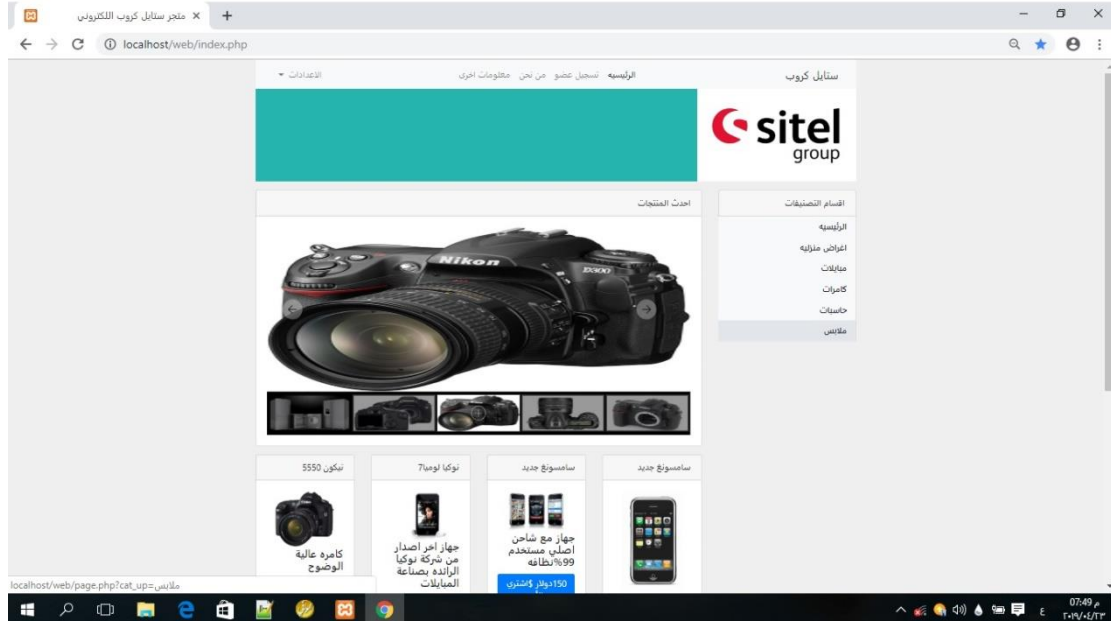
متجر ستايل كروب الالكتروني ×  +

localhost/web/index.php

ستايل كروب    الرئيسيه  تسجيل عضو  من نحن  معلومات اخرى    الاعدادات ▾

sitel group

اقسام التصنيفات
الرئيسيه
اغراض منزليه
مبايلات
كامرات
حاسبات
ملابس

احدث المنتجات

Nikon D300

سامسونغ جديد

سامسونغ جديد
جهاز مع شاحن اصلي مستخدم 99%نظافه
150دولار $اشتري

نوكيا لوميا7
جهاز اخر اصدار من شركة نوكيا الرائده بصناعة المبايلات

نيكون 5550
كامره عالية الوضوح

localhost/web/page.php?cat_up=ملابس

07:49 م
٢٠١٩/٠٤/٢٣